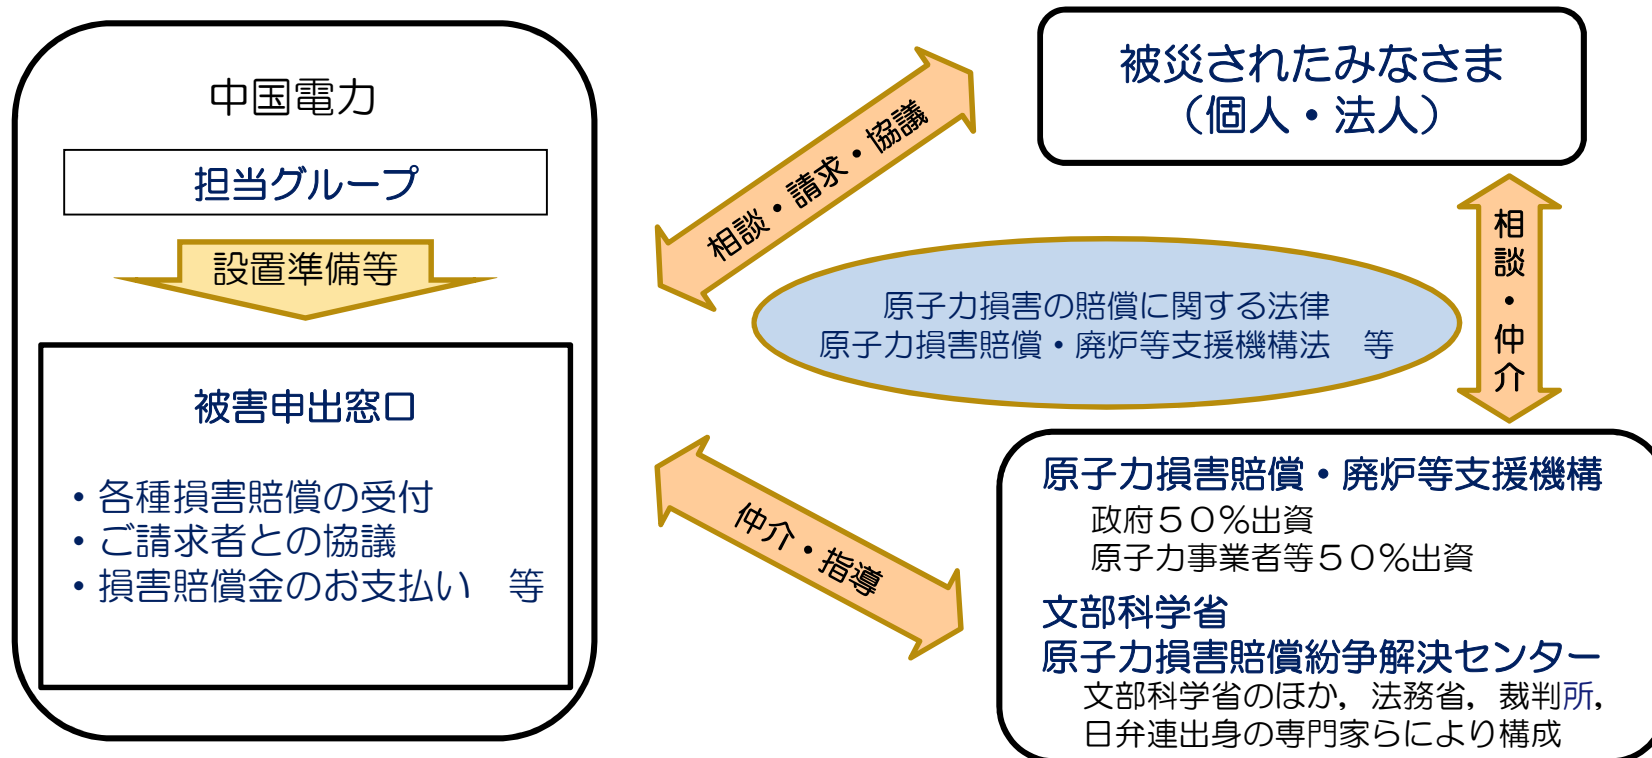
中国電力

担当グループ

設置準備等

被害申出窓口

・各種損害賠償の受付
・ご請求者との協議
・損害賠償金のお支払い　等

相談・請求・協議

被災されたみなさま
（個人・法人）

相談・仲介

原子力損害の賠償に関する法律
原子力損害賠償・廃炉等支援機構法　等

仲介・指導

原子力損害賠償・廃炉等支援機構
政府５０％出資
原子力事業者等５０％出資

文部科学省
原子力損害賠償紛争解決センター
文部科学省のほか，法務省，裁判所，日弁連出身の専門家らにより構成